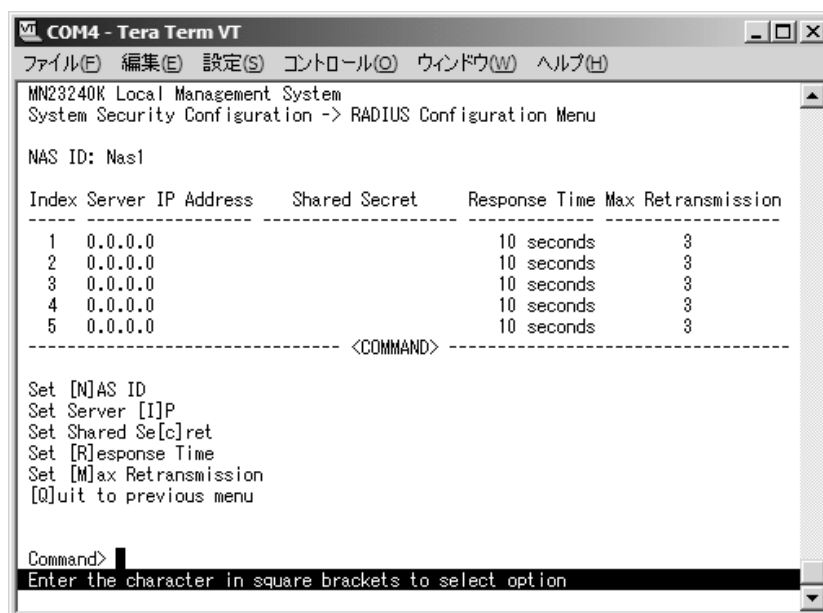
COM4 - Tera Term VT

ファイル(F) 編集(E) 設定(S) コントロール(O) ウィンドウ(W) ヘルプ(H)

MN23240K Local Management System
System Security Configuration -> RADIUS Configuration Menu

NAS ID: Nas1

| Index | Server IP Address | Shared Secret | Response Time | Max Retransmission |
|---|---|---|---|---|
| 1 | 0.0.0.0 | | 10 seconds | 3 |
| 2 | 0.0.0.0 | | 10 seconds | 3 |
| 3 | 0.0.0.0 | | 10 seconds | 3 |
| 4 | 0.0.0.0 | | 10 seconds | 3 |
| 5 | 0.0.0.0 | | 10 seconds | 3 |

<COMMAND>

Set [N]AS ID
Set Server [I]P
Set Shared Se[c]ret
Set [R]esponse Time
Set [M]ax Retransmission
[Q]uit to previous menu

Command>
Enter the character in square brackets to select option